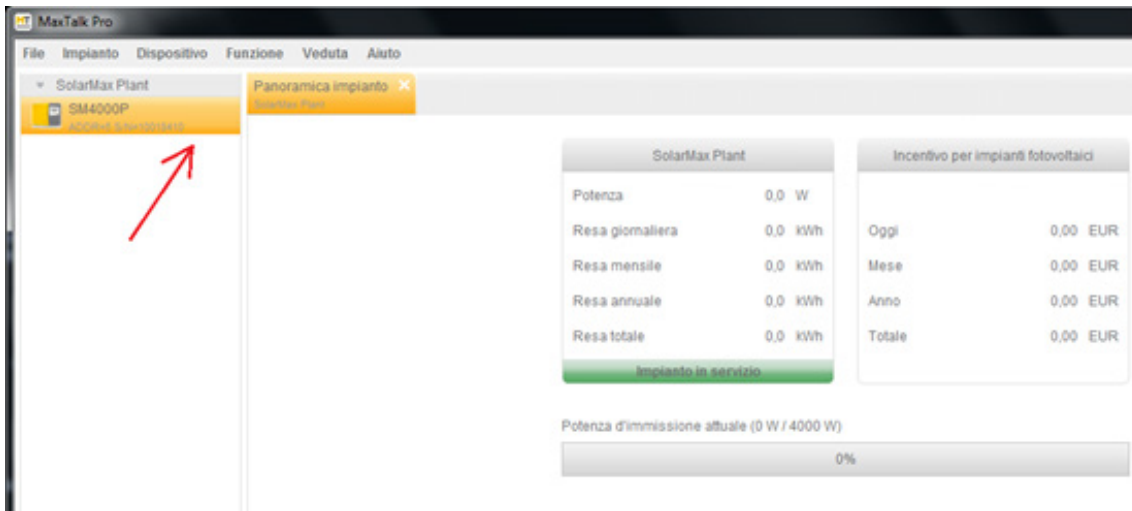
MaxTalk Pro

File Impianto Dispositivo Funzione Veduta Aiuto

SolarMax Plant

SM4000P

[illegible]

Panoramica impianto

SolarMax Plant

SolarMax Plant

| | | |
|---|---|---|
| Potenza | 0,0 | W |
| Resa giornaliera | 0,0 | kWh |
| Resa mensile | 0,0 | kWh |
| Resa annuale | 0,0 | kWh |
| Resa totale | 0,0 | kWh |

Impianto in servizio

Incentivo per impianti fotovoltaici

| | | |
|---|---|---|
| Oggi | 0,00 | EUR |
| Mese | 0,00 | EUR |
| Anno | 0,00 | EUR |
| Totale | 0,00 | EUR |

Potenza d'immissione attuale (0 W / 4000 W)

0%